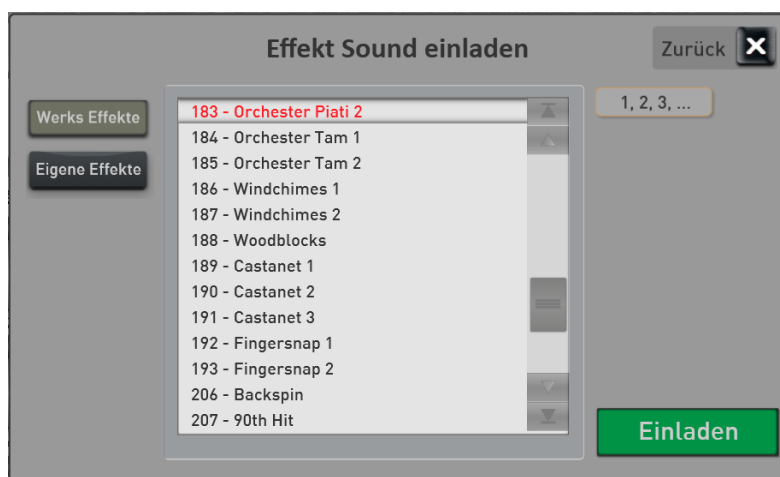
Effekt Sound einladen

Zurück

Werks Effekte

Eigene Effekte

183 - Orchester Piati 2
184 - Orchester Tam 1
185 - Orchester Tam 2
186 - Windchimes 1
187 - Windchimes 2
188 - Woodblocks
189 - Castanet 1
190 - Castanet 2
191 - Castanet 3
192 - Fingersnap 1
193 - Fingersnap 2
206 - Backspin
207 - 90th Hit

1, 2, 3, ...

Einladen